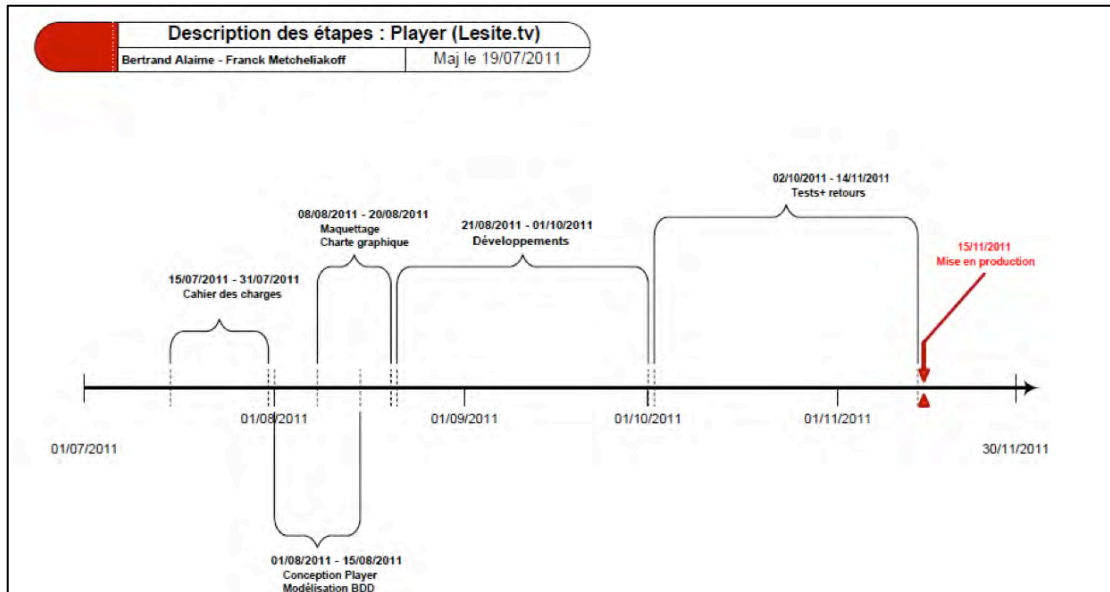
Description des étapes : Player (Lesite.tv)

Bertrand Alaime - Franck Metcheliakoff

Maj le 19/07/2011

02/10/2011 - 14/11/2011
Tests+ retours

08/08/2011 - 20/08/2011
Maquettage
Charte graphique

21/08/2011 - 01/10/2011
Développements

15/11/2011
Mise en production

15/07/2011 - 31/07/2011
Cahier des charges

01/08/2011

01/09/2011

01/10/2011

01/11/2011

01/07/2011

30/11/2011

01/08/2011 - 15/08/2011
Conception Player
Modélisation BDD